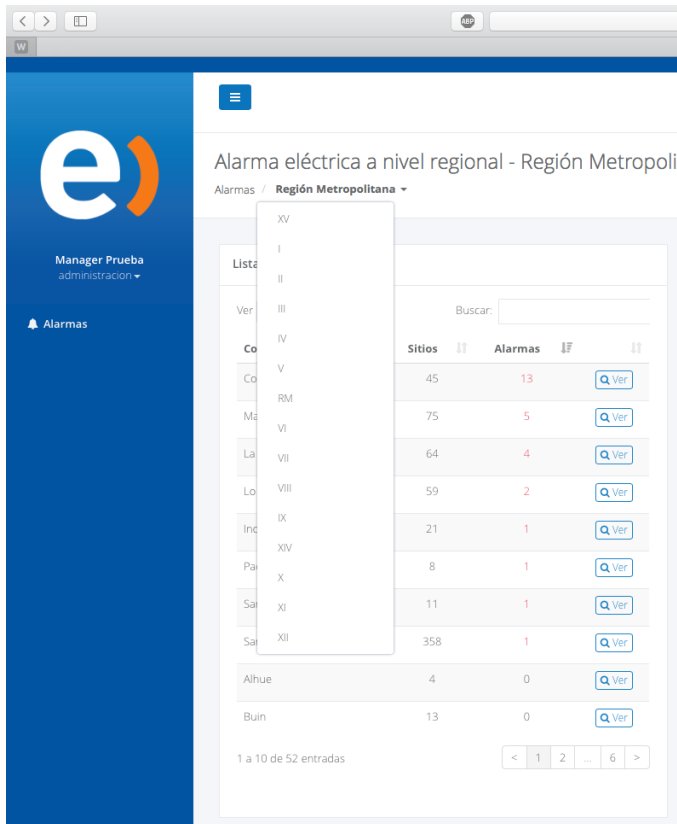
ABP

W

Manager Prueba
administracion

Alarmas

Alarma eléctrica a nivel regional - Región Metropoli

Alarmas / Región Metropolitana

XV
I
II
III
IV
V
RM
VI
VII
VIII
IX
XIV
X
XI
XII

Lista

Ver

Buscar:

| Co | Sitios | Alarmas | |
|---|---|---|---|
| Co | 45 | 13 | Ver |
| Ma | 75 | 5 | Ver |
| La | 64 | 4 | Ver |
| Lo | 59 | 2 | Ver |
| Inc | 21 | 1 | Ver |
| Pa | 8 | 1 | Ver |
| Sa | 11 | 1 | Ver |
| Sa | 358 | 1 | Ver |
| Alhue | 4 | 0 | Ver |
| Buin | 13 | 0 | Ver |

1 a 10 de 52 entradas

< 1 2 ... 6 >